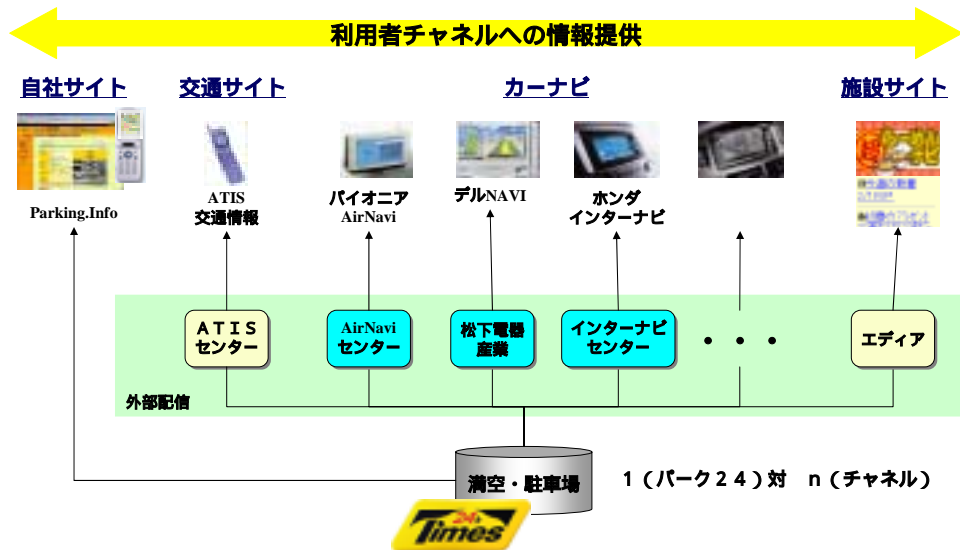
利用者チャネルへの情報提供

自社サイト

交通サイト

カーナビ

施設サイト

Parking.Info

ATIS
交通情報

パイオニア
AirNavi

デルNAVI

ホンダ
インターナビ

ＡＴＩＳ
センター

AirNavi
センター

松下電器
産業

インターナビ
センター

・・・

エディア

外部配信

満空・駐車場

１（パーク２４）対　ｎ（チャネル）

24
Times